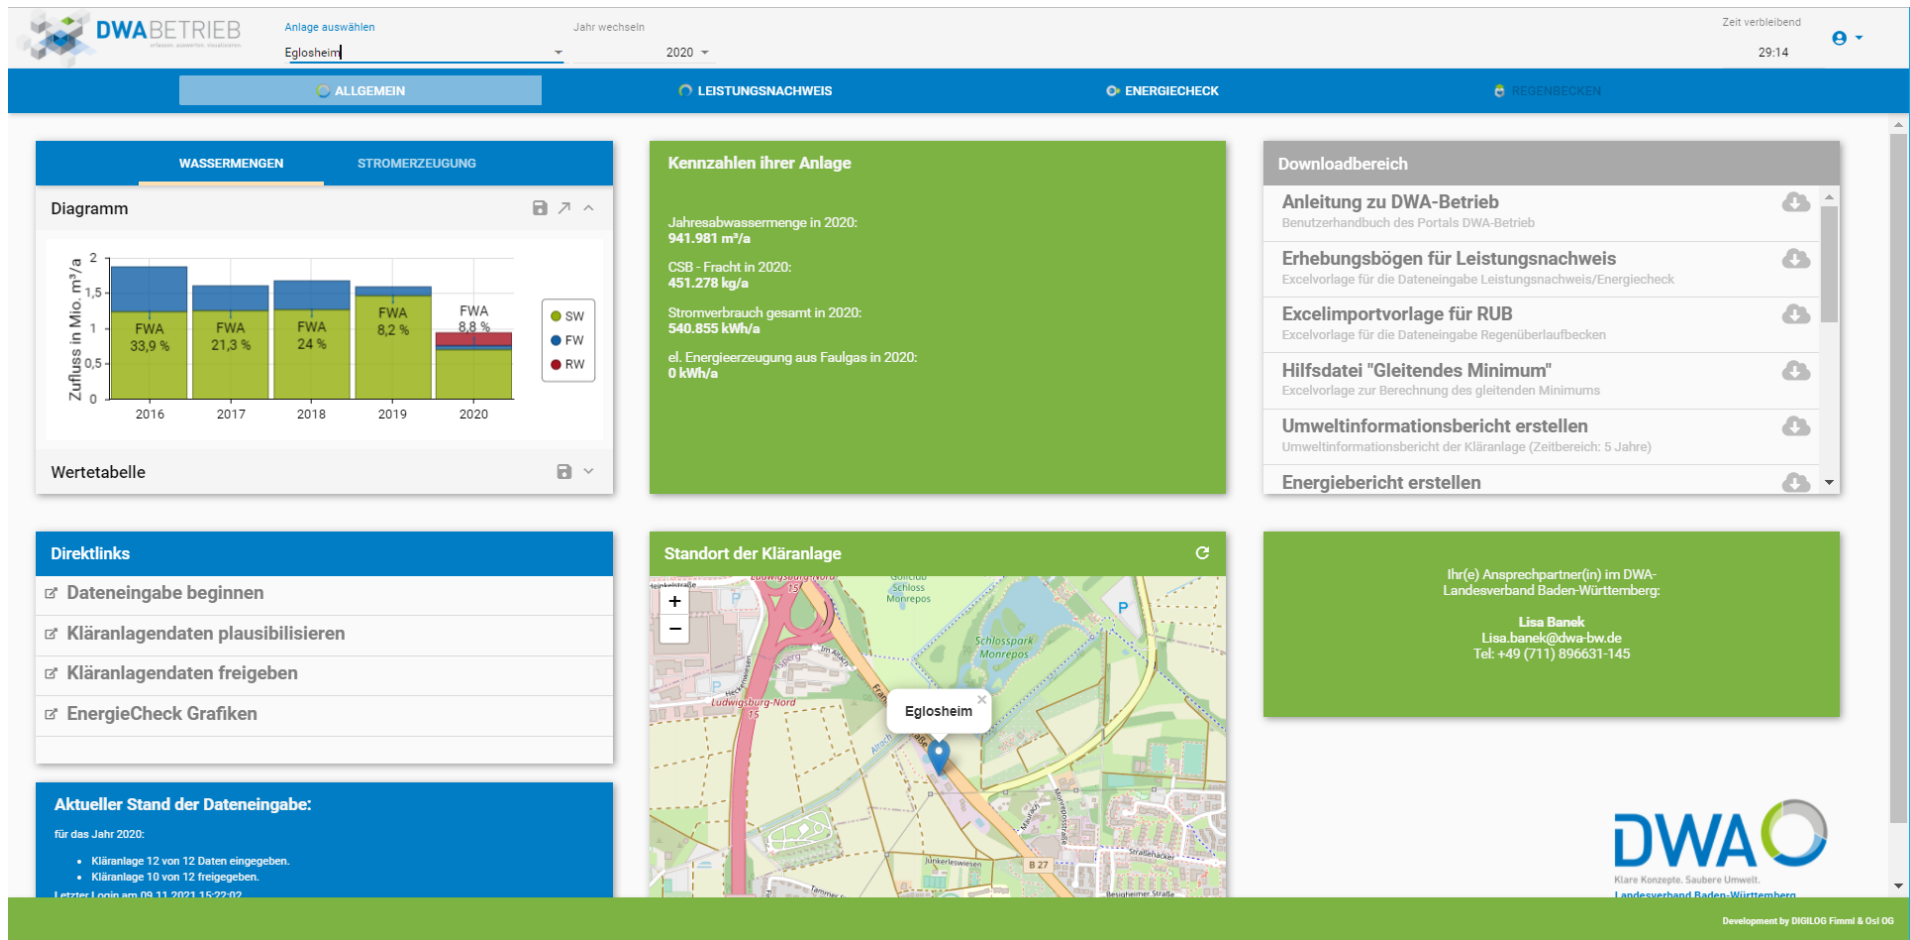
DWABETRIEB

Anlage auswählen
Eglosheim

Jahr wechseln
2020

Zeit verbleibend
29:14

ALLGEMEIN
LEISTUNGSNACHWEIS
ENERGIECHECK
REGENBECKEN

WASSERMENGEN
STROMERZEUGUNG

Diagramm

Zufluss in Mio. m³/a
2
1,5
1
0,5
0
FWA 33,9 %
FWA 21,3 %
FWA 24 %
FWA 8,2 %
FWA 8,8 %
2016
2017
2018
2019
2020
SW
FW
RW

Wertetabelle

Kennzahlen ihrer Anlage

Jahresabwassermenge in 2020:
941.981 m³/a

CSB - Fracht in 2020:
451.278 kg/a

Stromverbrauch gesamt in 2020:
540.855 kWh/a

el. Energieerzeugung aus Faulgas in 2020:
0 kWh/a

Downloadbereich

Anleitung zu DWA-Betrieb
Benutzerhandbuch des Portals DWA-Betrieb

Erhebungsbögen für Leistungsnachweis
Excelvorlage für die Dateneingabe Leistungsnachweis/Energiecheck

Excelimportvorlage für RUB
Excelvorlage für die Dateneingabe Regenüberlaufbecken

Hilfsdatei "Gleitendes Minimum"
Excelvorlage zur Berechnung des gleitenden Minimums

Umweltinformationsbericht erstellen
Umweltinformationsbericht der Kläranlage (Zeitbereich: 5 Jahre)

Energiebericht erstellen

Direktlinks
Dateneingabe beginnen
Kläranlagendaten plausibilisieren
Kläranlagendaten freigeben
EnergieCheck Grafiken

Standort der Kläranlage
+
−
Eglosheim
Ludwigsburg-Nord
Schlosspark Monrepos
B 27

Ihr(e) Ansprechpartner(in) im DWA-Landesverband Baden-Württemberg:

Lisa Banek
Lisa.banek@dwa-bw.de
Tel: +49 (711) 896631-145

Aktueller Stand der Dateneingabe:
für das Jahr 2020:
• Kläranlage 12 von 12 Daten eingegeben.
• Kläranlage 10 von 12 freigegeben.
Letzter Login am 09.11.2021 15:22:02

DWA
Klare Konzepte. Saubere Umwelt.
Landesverband Baden-Württemberg

Development by DIGILOG Fimml & Osl OG